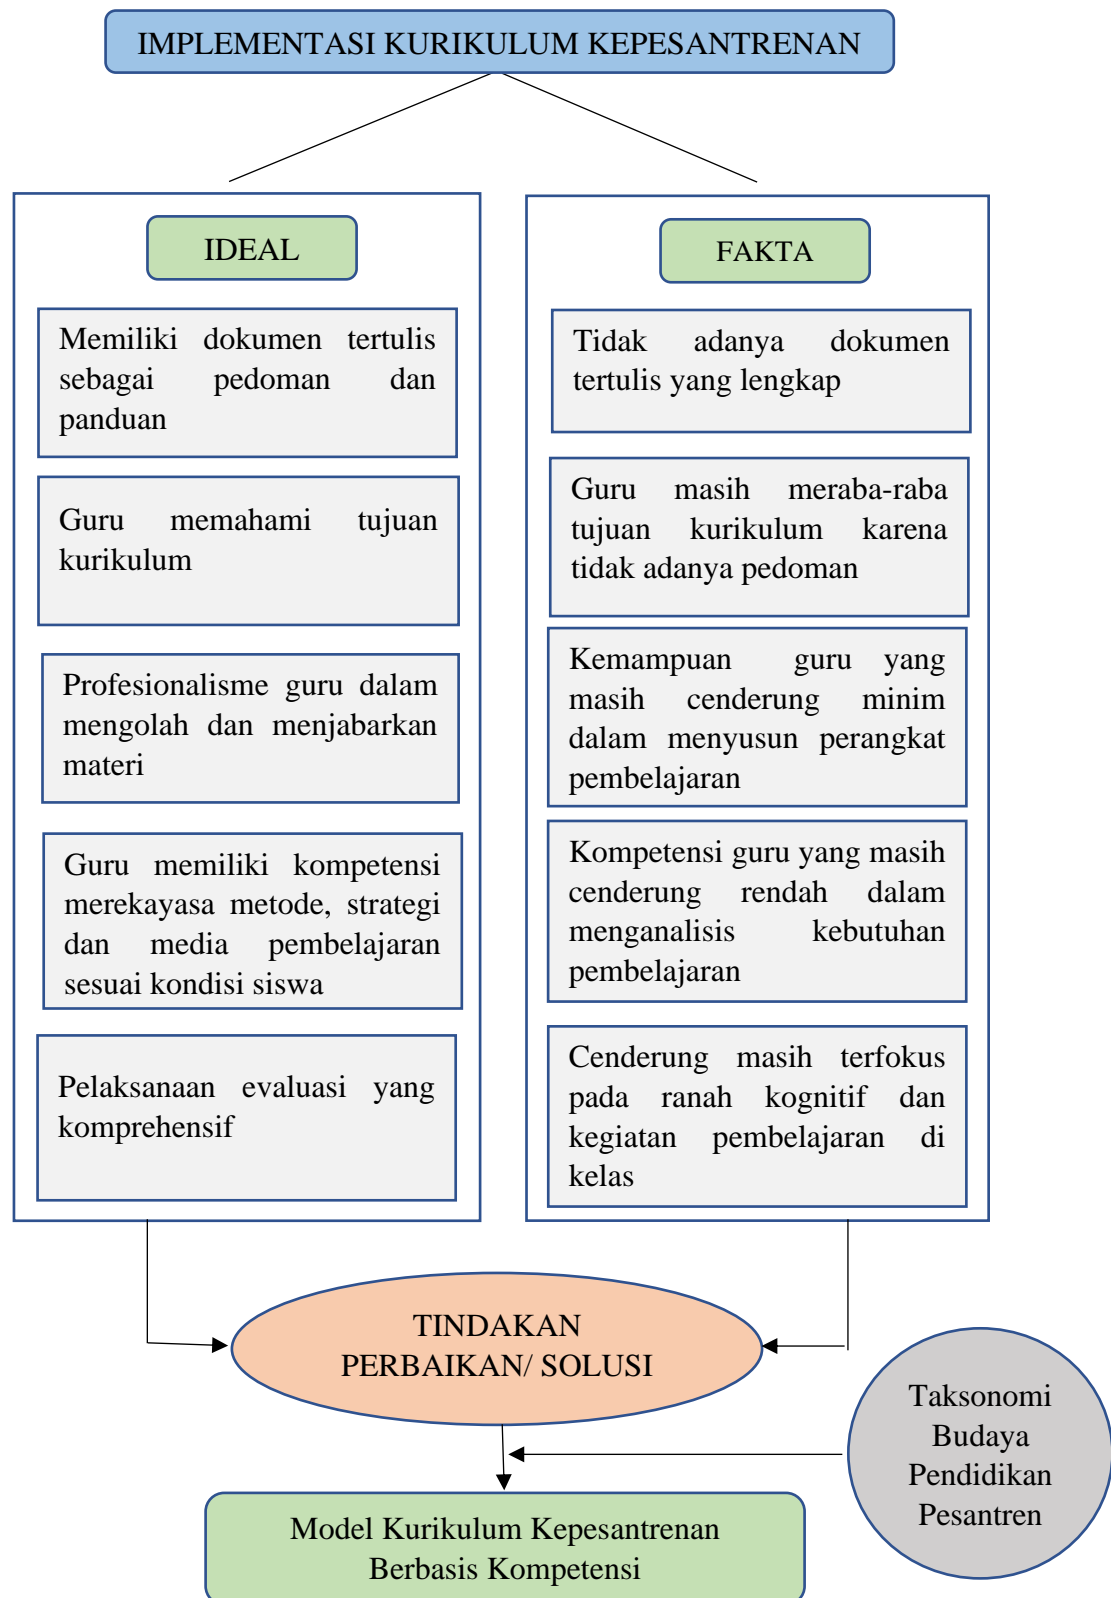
IMPLEMENTASI KURIKULUM KEPESANTRENAN

IDEAL

Memiliki dokumen tertulis sebagai pedoman dan panduan

Guru memahami tujuan kurikulum

Profesionalisme guru dalam mengolah dan menjabarkan materi

Guru memiliki kompetensi merekayasa metode, strategi dan media pembelajaran sesuai kondisi siswa

Pelaksanaan evaluasi yang komprehensif

FAKTA

Tidak adanya dokumen tertulis yang lengkap

Guru masih meraba-raba tujuan kurikulum karena tidak adanya pedoman

Kemampuan guru yang masih cenderung minim dalam menyusun perangkat pembelajaran

Kompetensi guru yang masih cenderung rendah dalam menganalisis kebutuhan pembelajaran

Cenderung masih terfokus pada ranah kognitif dan kegiatan pembelajaran di kelas

TINDAKAN PERBAIKAN/ SOLUSI

Taksonomi Budaya Pendidikan Pesantren

Model Kurikulum Kepesantrenan Berbasis Kompetensi